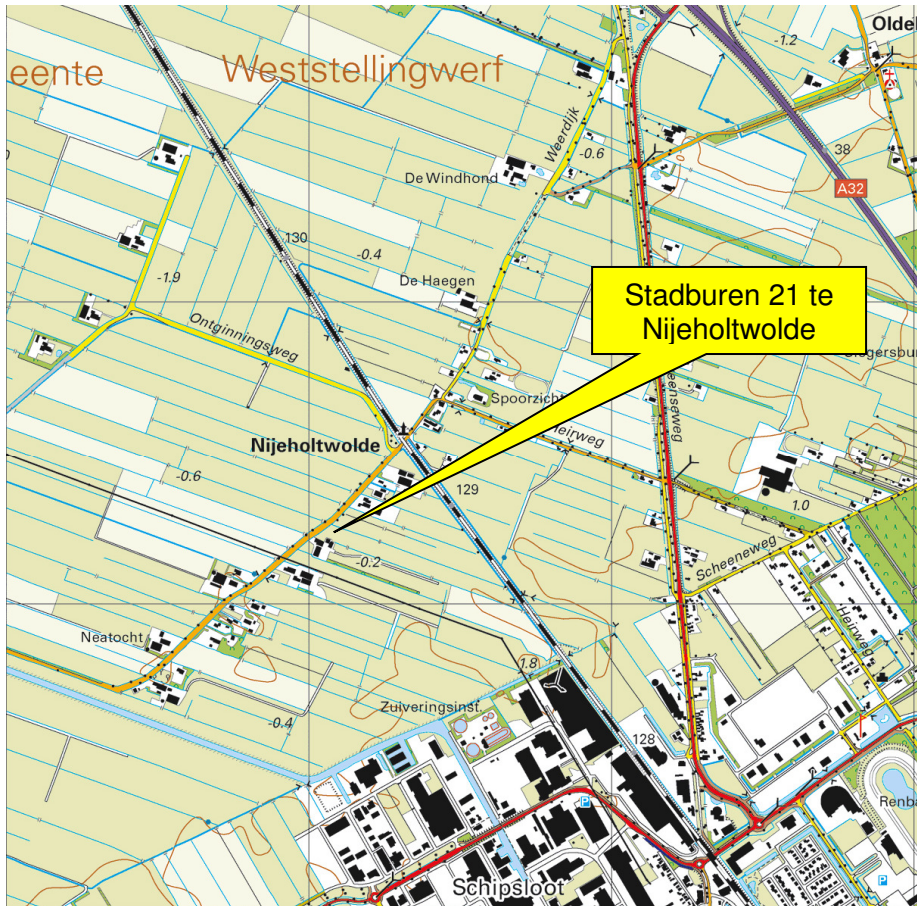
eente
Weststellingwerf
Oldel
-1.2
Weerdlik
-0.6
38
A32
De Windhond
130
-0.4
De Haegen
-1.9
Stadburen 21 te Nijeholtwolde
Ontginningsweg
Slegersbu
Spoorzicht
eenseweg
Heirweg
Nijeholtwolde
-0.6
129
1.0
Scheeneweg
-0.2
Heirweg
Neatocht
1.8
Zuiveringsinst.
-0.4
128
Renba
Schipsloot